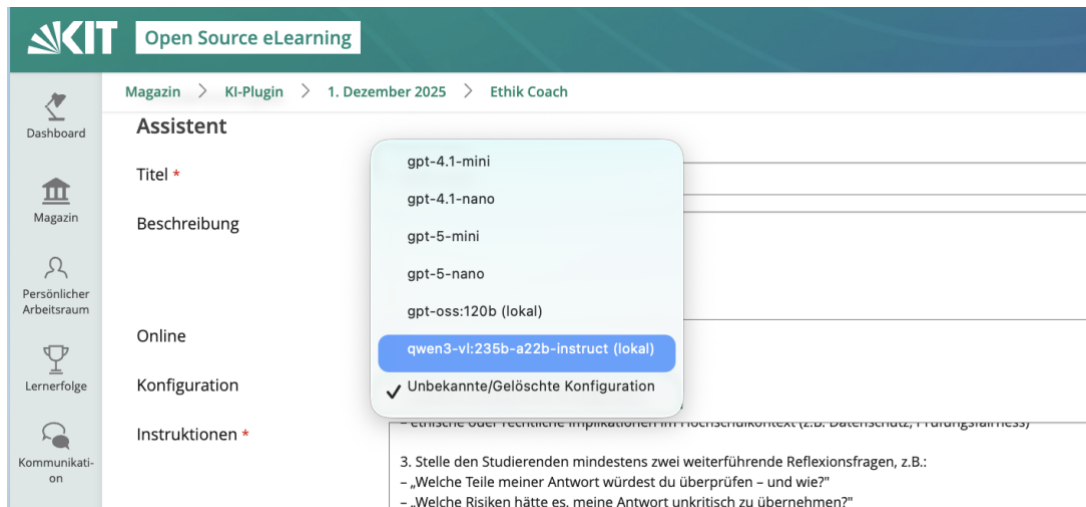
KIT Open Source eLearning

Dashboard

Magazin

Persönlicher Arbeitsraum

Lernerfolge

Kommunikation

Magazin > KI-Plugin > 1. Dezember 2025 > Ethik Coach

Assistent

Titel *

Beschreibung

Online

Konfiguration

Instruktionen *

gpt-4.1-mini
gpt-4.1-nano
gpt-5-mini
gpt-5-nano
gpt-oss:120b (lokal)
qwen3-vl:235b-a22b-instruct (lokal)
✓ Unbekannte/Gelöschte Konfiguration

– ethische oder rechtliche Implikationen im Hochschulkontext (z.B. Datenschutz, Prüfungsfairness)

3. Stelle den Studierenden mindestens zwei weiterführende Reflexionsfragen, z.B.:
– „Welche Teile meiner Antwort würdest du überprüfen – und wie?"
– „Welche Risiken hätte es, meine Antwort unkritisch zu übernehmen?"